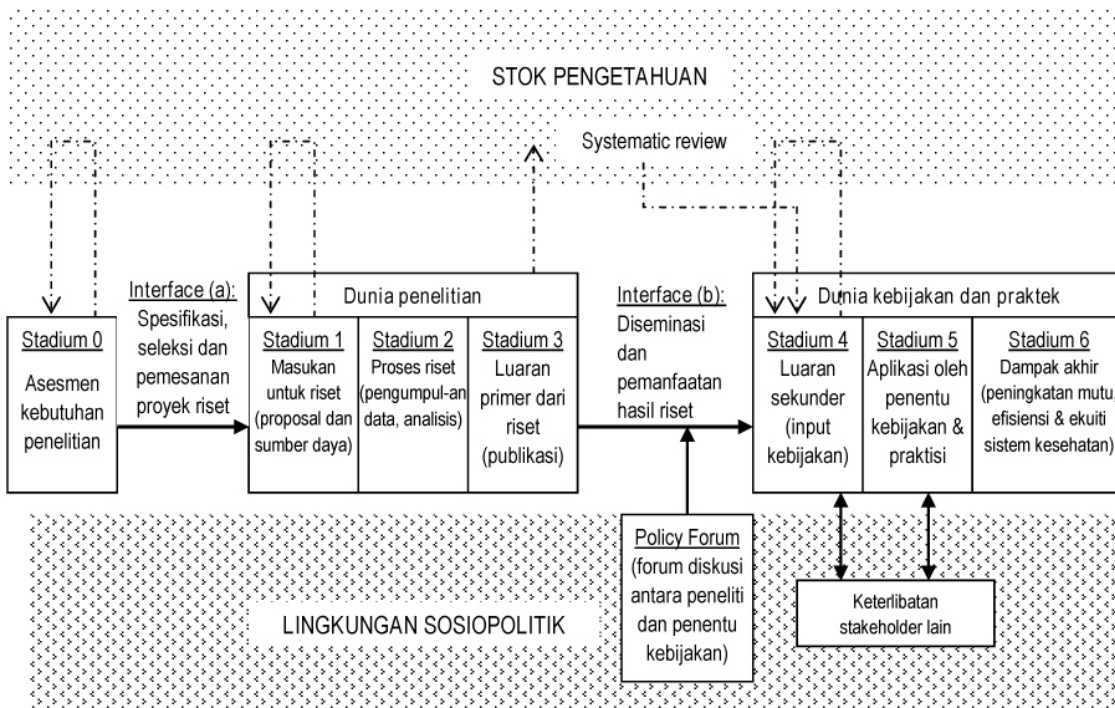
STOK PENGETAHUAN

Systematic review

Stadium 0
Asesmen kebutuhan penelitian

Interface (a):
Spesifikasi, seleksi dan pemesanan proyek riset

Dunia penelitian

Stadium 1
Masukan untuk riset (proposal dan sumber daya)

Stadium 2
Proses riset (pengumpul-an data, analisis)

Stadium 3
Luaran primer dari riset (publikasi)

Interface (b):
Diseminasi dan pemanfaatan hasil riset

Dunia kebijakan dan praktek

Stadium 4
Luaran sekunder (input kebijakan)

Stadium 5
Aplikasi oleh penentu kebijakan & praktisi

Stadium 6
Dampak akhir (peningkatan mutu, efisiensi & ekuiti sistem kesehatan)

Policy Forum
(forum diskusi antara peneliti dan penentu kebijakan)

Keterlibatan stakeholder lain

LINGKUNGAN SOSIOPOLITIK